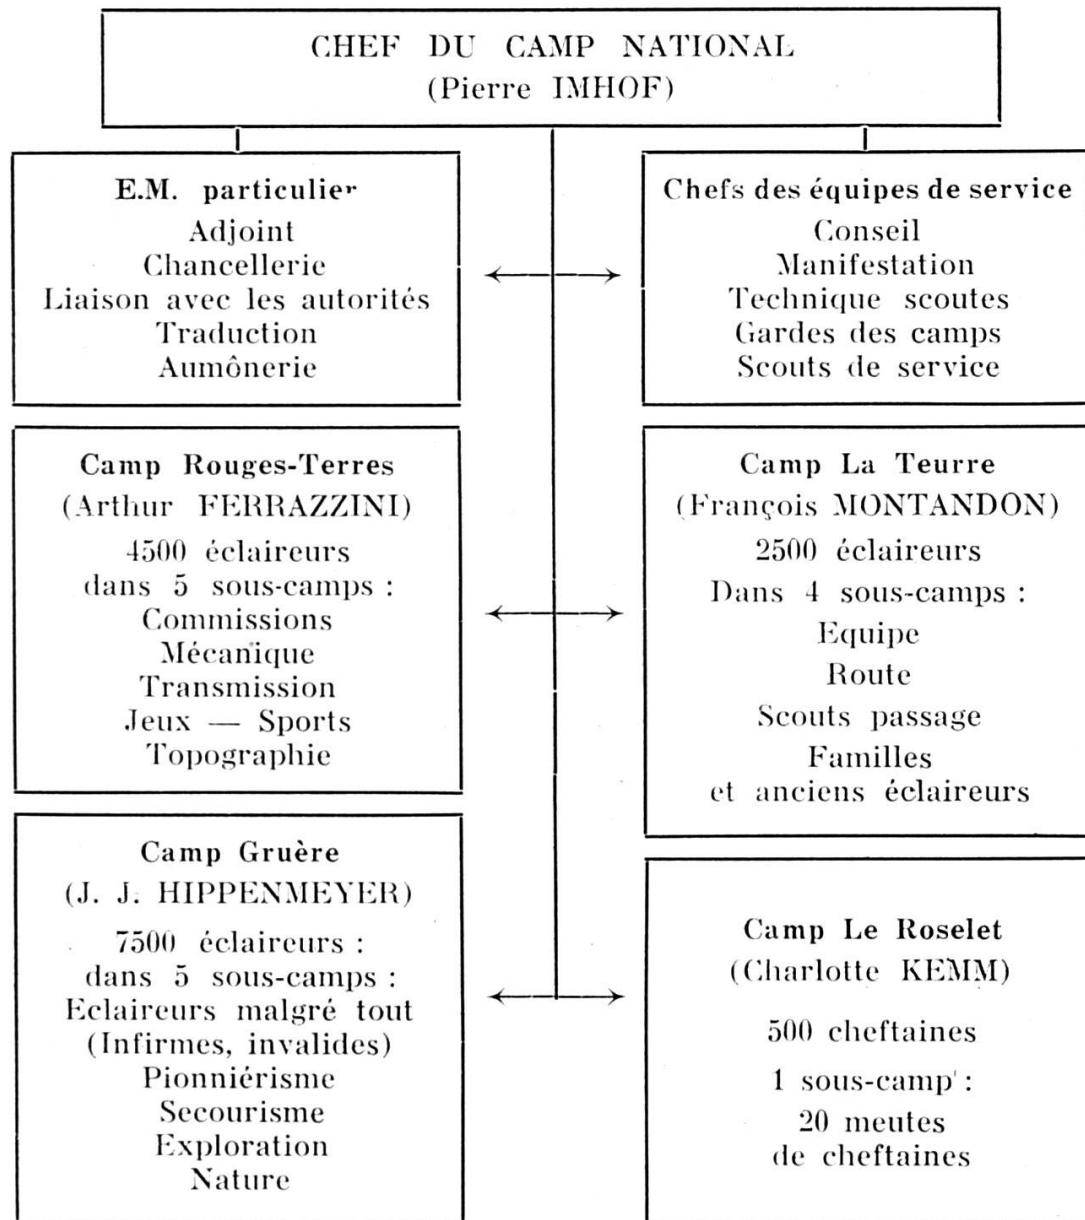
CHEF DU CAMP NATIONAL
(Pierre IMHOF)

E.M. particulier
Adjoint
Chancellerie
Liaison avec les autorités
Traduction
Aumônerie

Chefs des équipes de service
Conseil
Manifestation
Technique scoutes
Gardes des camps
Scouts de service

Camp Rouges-Terres
(Arthur FERRAZZINI)
4500 éclaireurs
dans 5 sous-camps :
Commissions
Mécanique
Transmission
Jeux — Sports
Topographie

Camp La Teurre
(François MONTANDON)
2500 éclaireurs
Dans 4 sous-camps :
Equipe
Route
Scouts passage
Familles
et anciens éclaireurs

Camp Gruère
(J. J. HIPPENMEYER)
7500 éclaireurs :
dans 5 sous-camps :
Eclaireurs malgré tout
(Infirmes, invalides)
Pionniérisme
Secourisme
Exploration
Nature

Camp Le Roselet
(Charlotte KEMM)
500 cheftaines
1 sous-camp :
20 meutes
de cheftaines